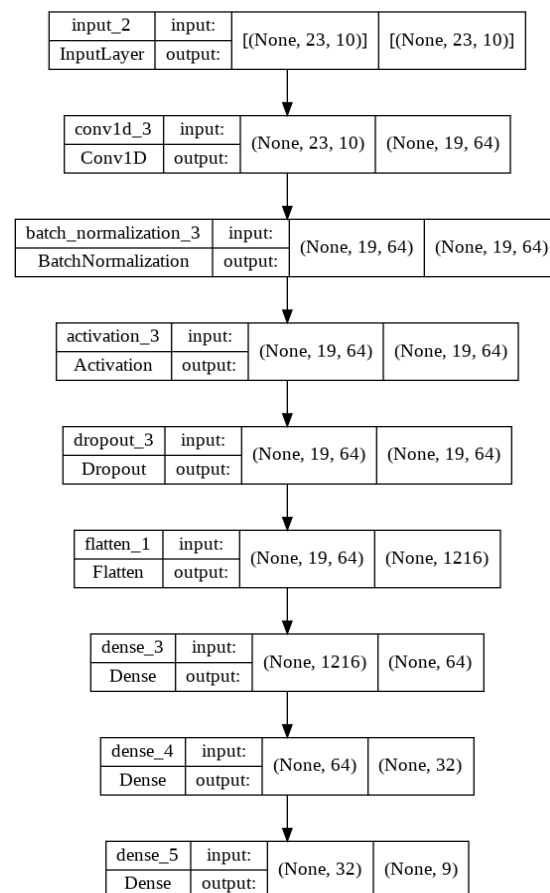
input_2 | input: | [(None, 23, 10)] | [(None, 23, 10)]
InputLayer | output:

conv1d_3 | input: | (None, 23, 10) | (None, 19, 64)
Conv1D | output:

batch_normalization_3 | input: | (None, 19, 64) | (None, 19, 64)
BatchNormalization | output:

activation_3 | input: | (None, 19, 64) | (None, 19, 64)
Activation | output:

dropout_3 | input: | (None, 19, 64) | (None, 19, 64)
Dropout | output:

flatten_1 | input: | (None, 19, 64) | (None, 1216)
Flatten | output:

dense_3 | input: | (None, 1216) | (None, 64)
Dense | output:

dense_4 | input: | (None, 64) | (None, 32)
Dense | output:

dense_5 | input: | (None, 32) | (None, 9)
Dense | output: